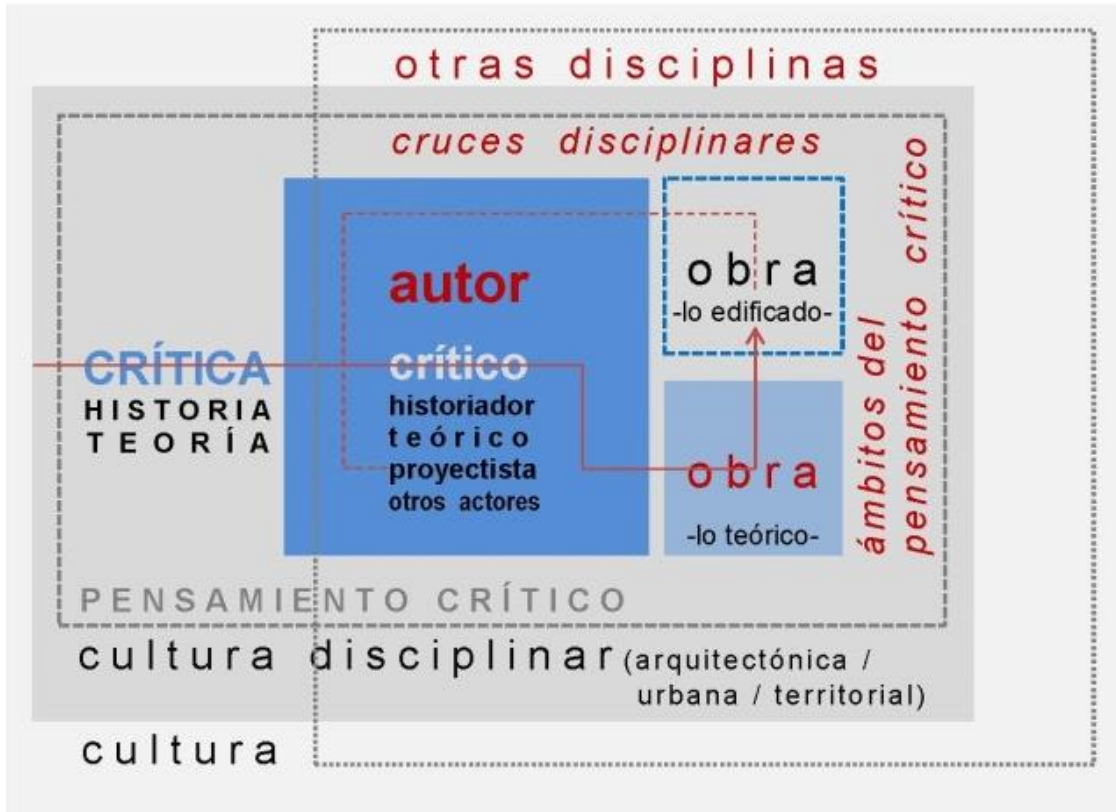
otras disciplinas

cruces disciplinares

autor

crítico
historiador
teórico
proyectista
otros actores

obra
-lo edificado-

obra
-lo teórico-

CRÍTICA
HISTORIA
TEORÍA

ámbitos del pensamiento crítico

PENSAMIENTO CRÍTICO

cultura disciplinar (arquitectónica / urbana / territorial)

cultura